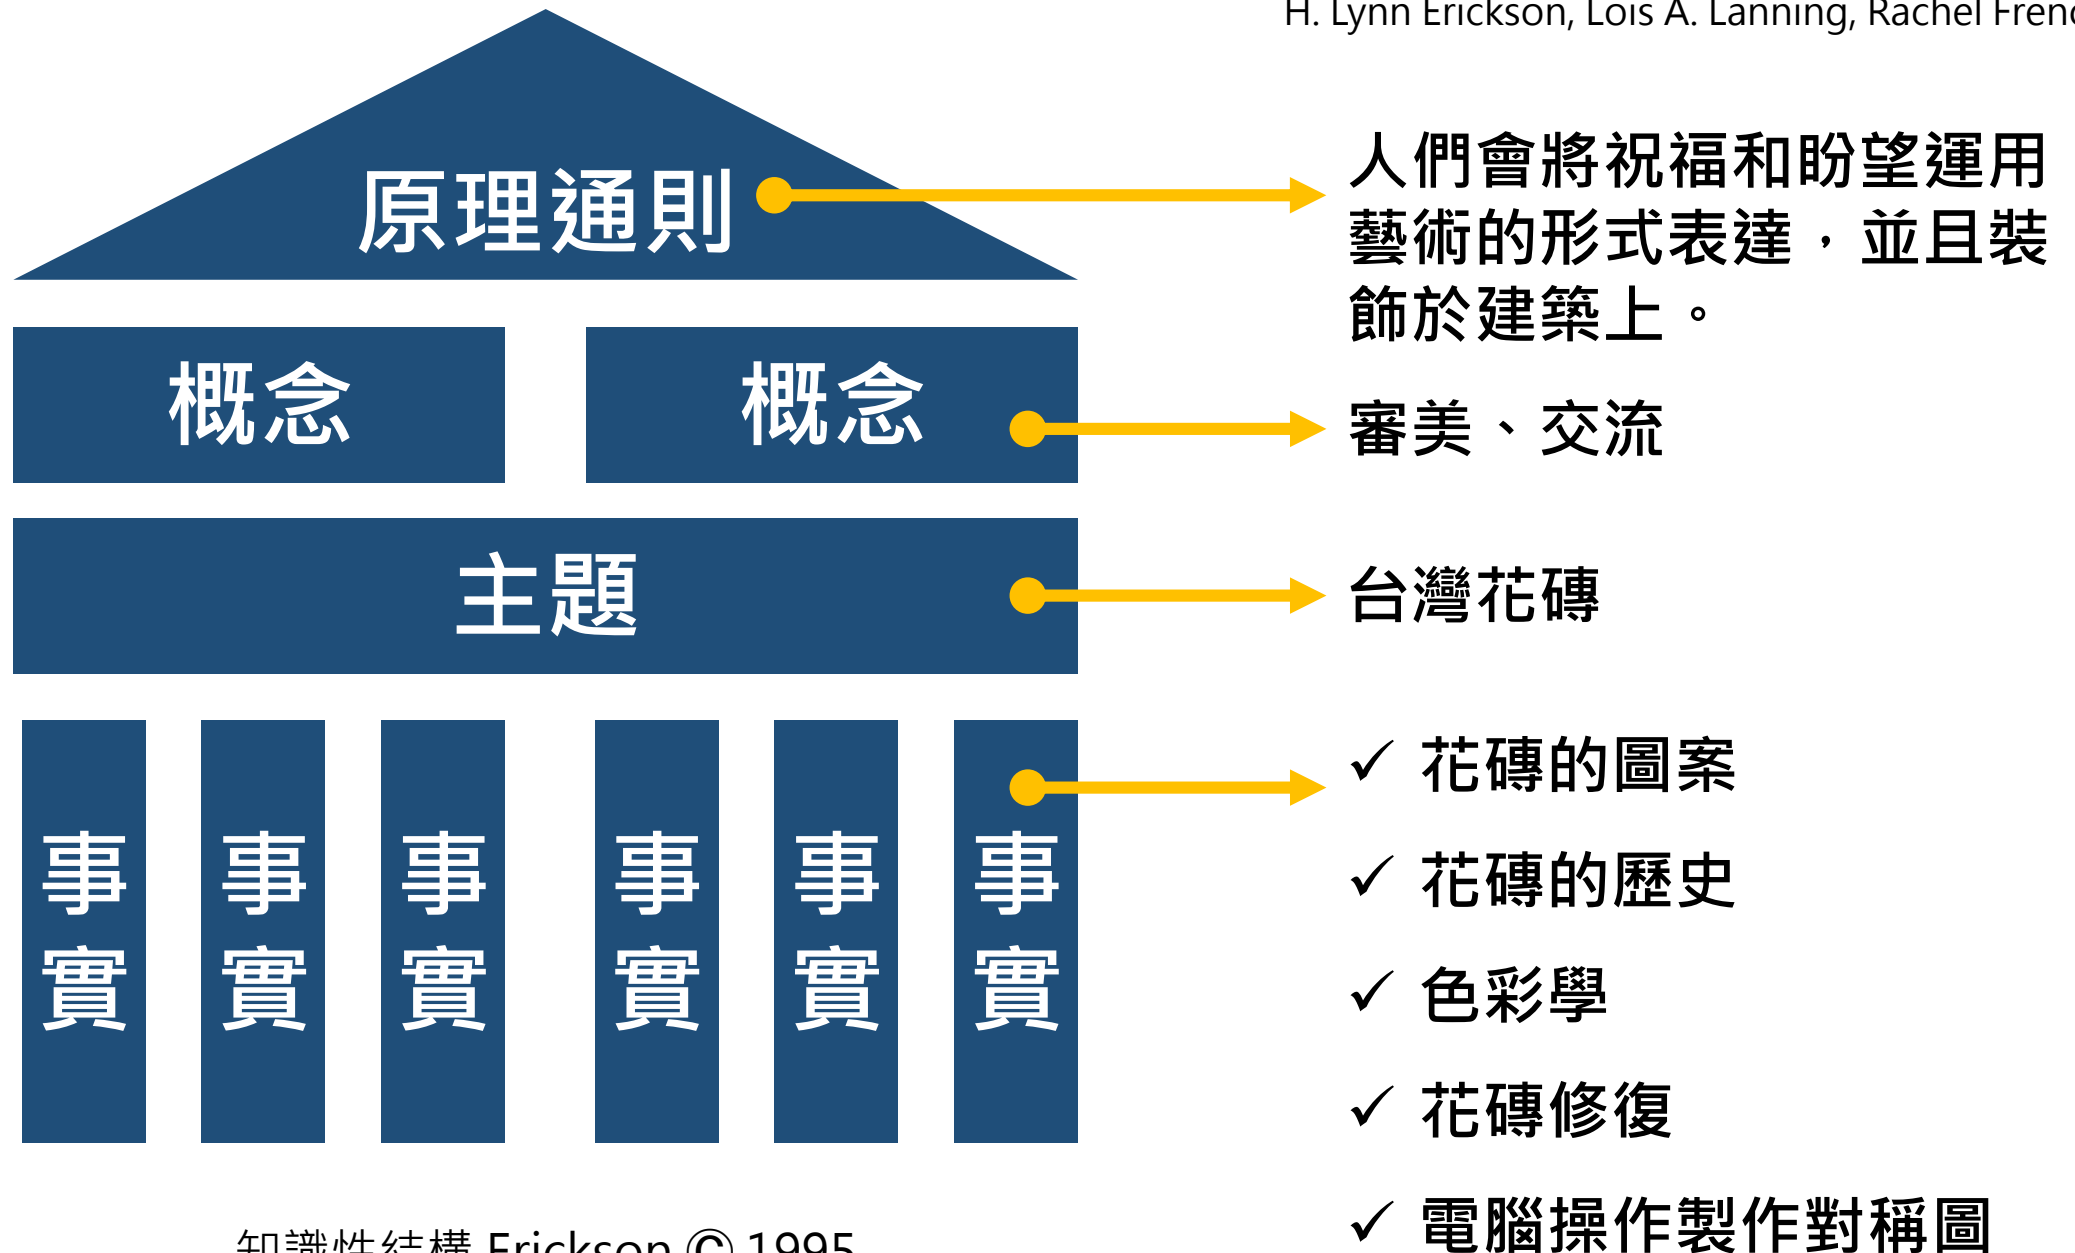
H. Lynn Erickson, Lois A. Lanning, Rachel Frenc

原理通則

人們會將祝福和盼望運用藝術的形式表達，並且裝飾於建築上。

概念

概念

審美、交流

主題

台灣花磚

事實

事實

事實

事實

事實

事實

✓ 花磚的圖案

✓ 花磚的歷史

✓ 色彩學

✓ 花磚修復

✓ 電腦操作製作對稱圖

知識性結構 Erickson © 1995